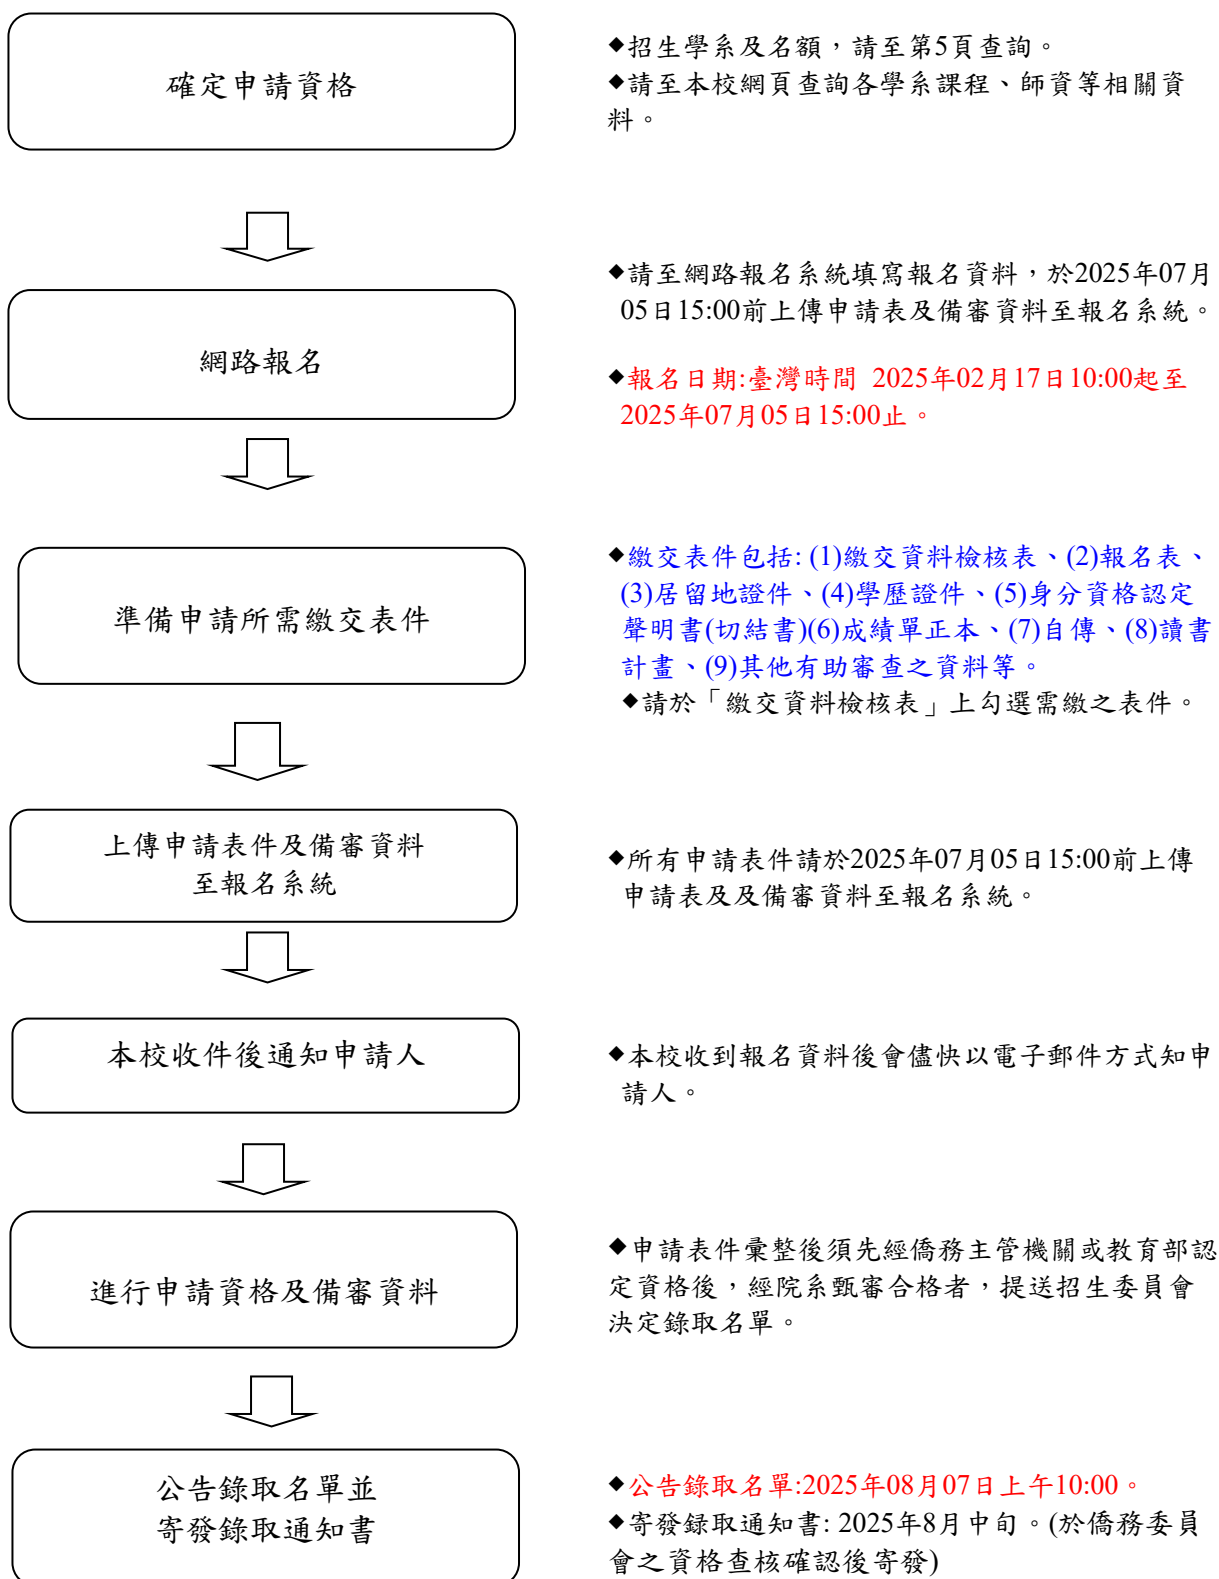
確定申請資格

◆招生學系及名額，請至第5頁查詢。
◆請至本校網頁查詢各學系課程、師資等相關資料。

網路報名

◆請至網路報名系統填寫報名資料，於2025年07月05日15:00前上傳申請表及備審資料至報名系統。

◆報名日期:臺灣時間 2025年02月17日10:00起至2025年07月05日15:00止。

準備申請所需繳交表件

◆繳交表件包括: (1)繳交資料檢核表、(2)報名表、(3)居留地證件、(4)學歷證件、(5)身分資格認定聲明書(切結書)(6)成績單正本、(7)自傳、(8)讀書計畫、(9)其他有助審查之資料等。
◆請於「繳交資料檢核表」上勾選需繳之表件。

上傳申請表件及備審資料至報名系統

◆所有申請表件請於2025年07月05日15:00前上傳申請表及及備審資料至報名系統。

本校收件後通知申請人

◆本校收到報名資料後會儘快以電子郵件方式知申請人。

進行申請資格及備審資料

◆申請表件彙整後須先經僑務主管機關或教育部認定資格後，經院系甄審合格者，提送招生委員會決定錄取名單。

公告錄取名單並寄發錄取通知書

◆公告錄取名單:2025年08月07日上午10:00。
◆寄發錄取通知書: 2025年8月中旬。(於僑務委員會之資格查核確認後寄發)